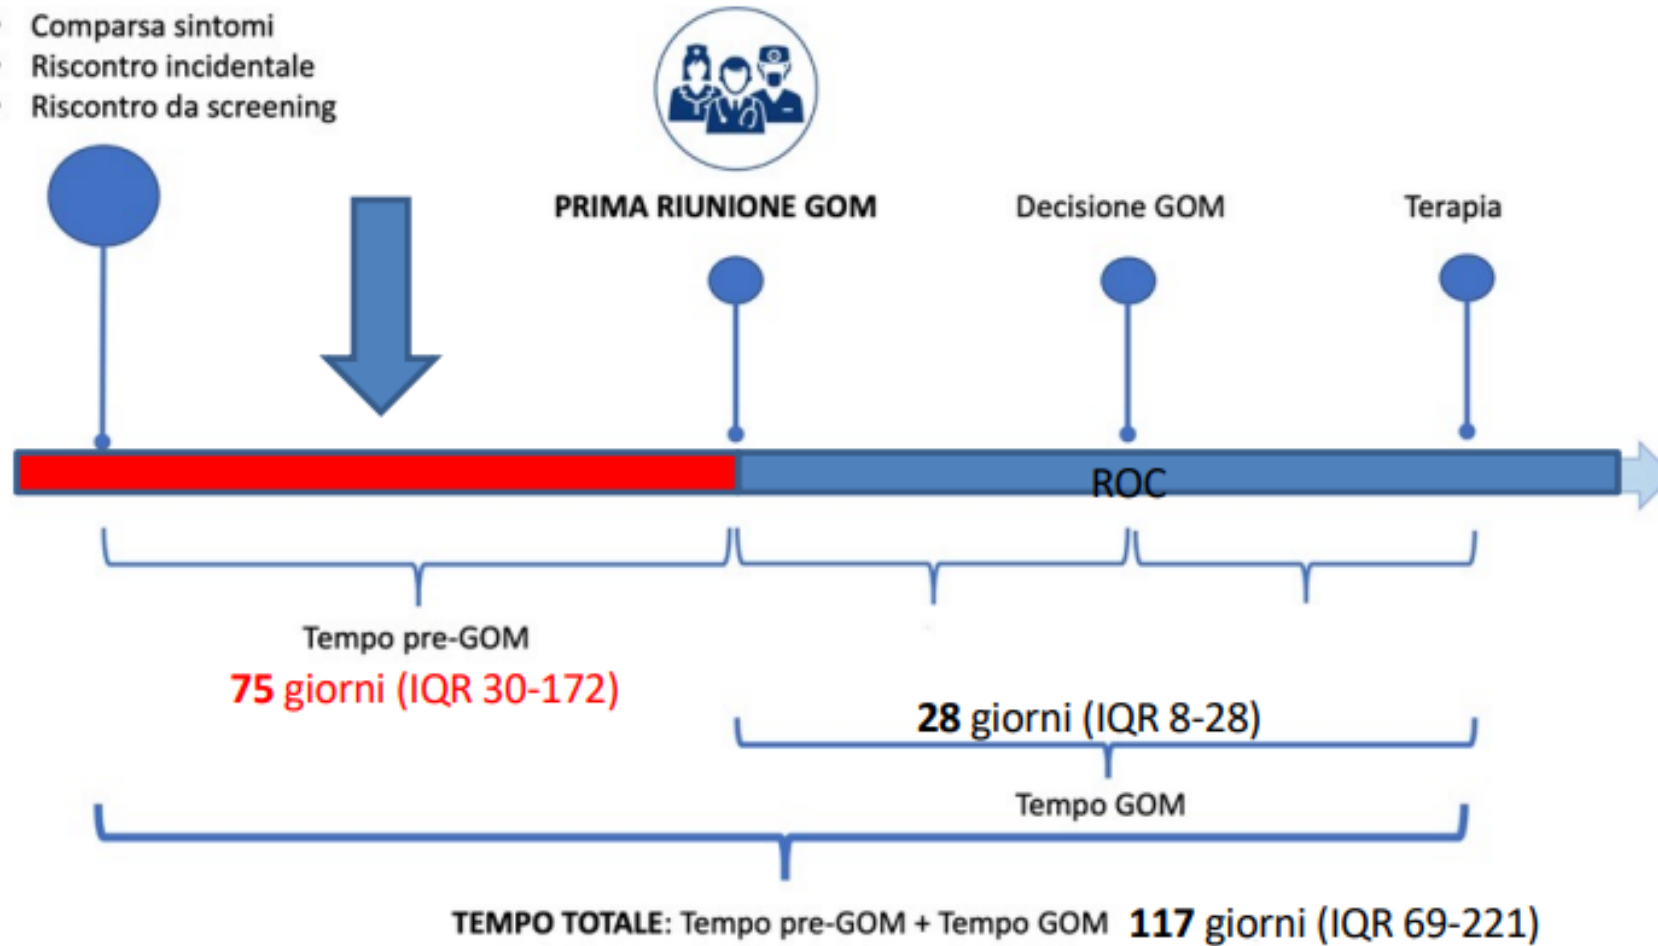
- Comparsa sintomi
- Riscontro incidentale
- Riscontro da screening

PRIMA RIUNIONE GOM

Decisione GOM

Terapia

ROC

Tempo pre-GOM

75 giorni (IQR 30-172)

28 giorni (IQR 8-28)

Tempo GOM

TEMPO TOTALE: Tempo pre-GOM + Tempo GOM 117 giorni (IQR 69-221)